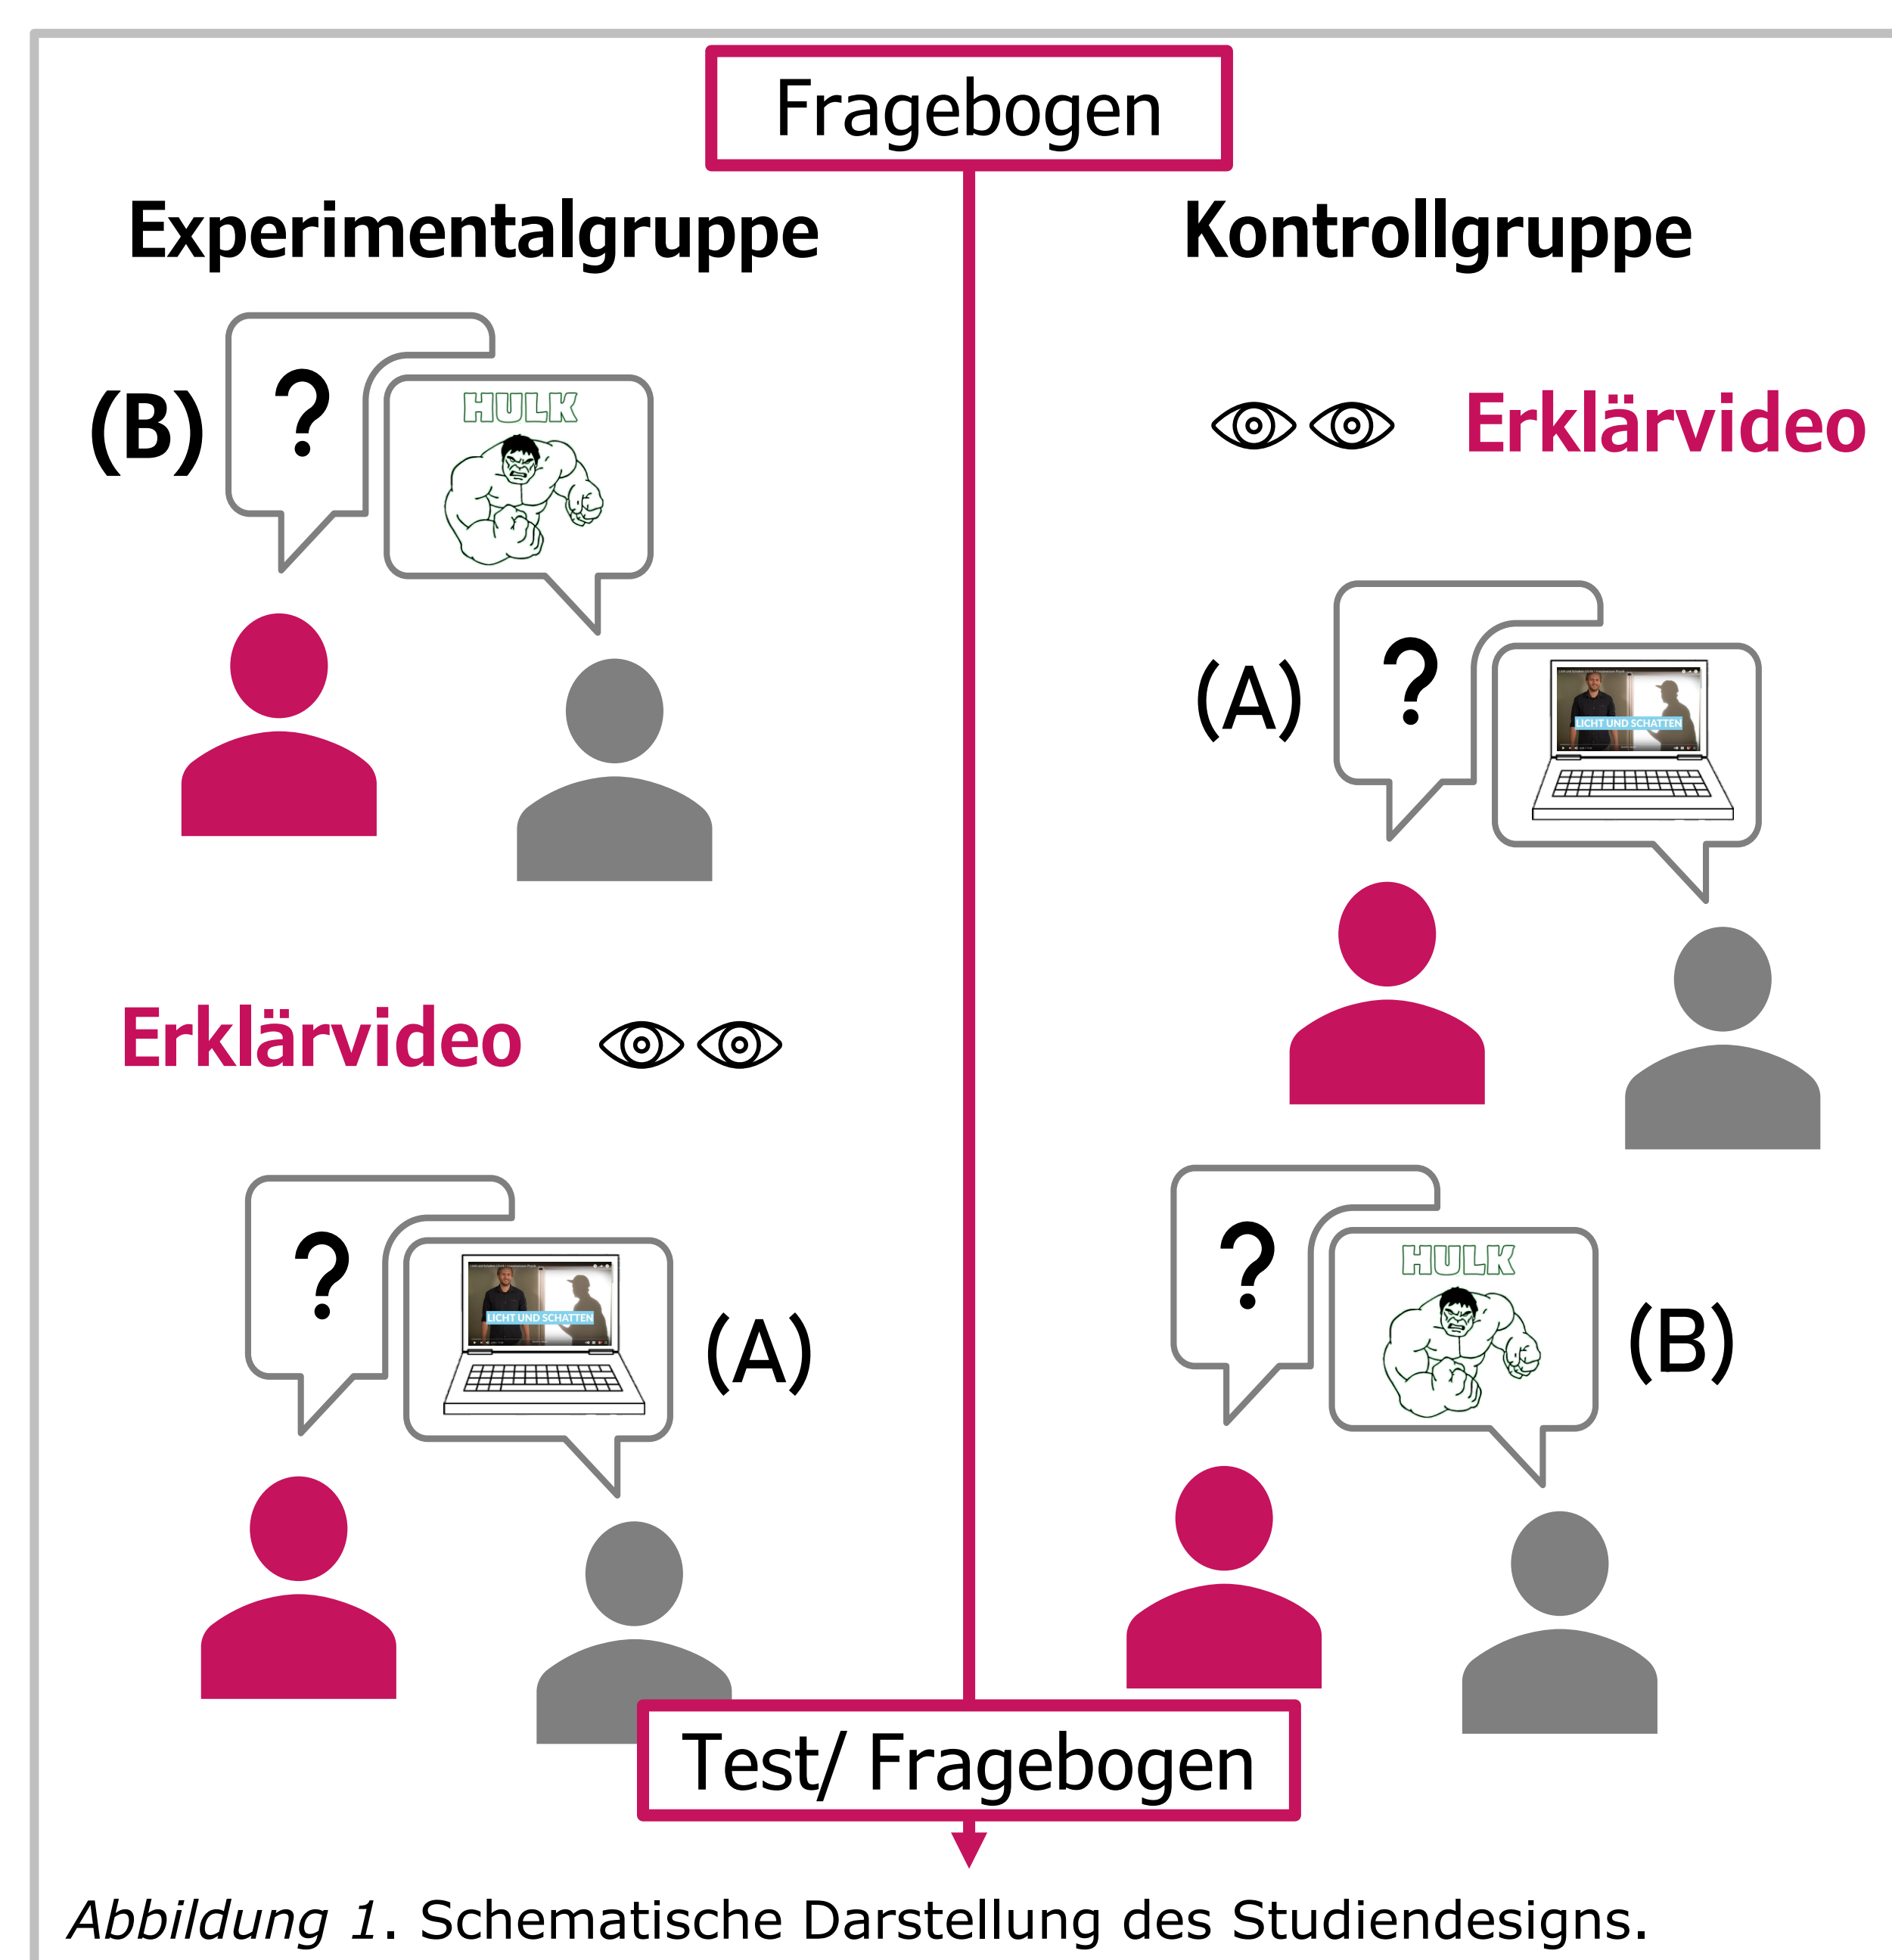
Fragebogen

Experimentalgruppe

(B) ?

HULK

Erklärvideo

?

LICHT UND SCHATTEN

(A)

Kontrollgruppe

Erklärvideo

(A) ?

LICHT UND SCHATTEN

?

HULK

(B)

Test/ Fragebogen

*Abbildung 1*. Schematische Darstellung des Studiendesigns.